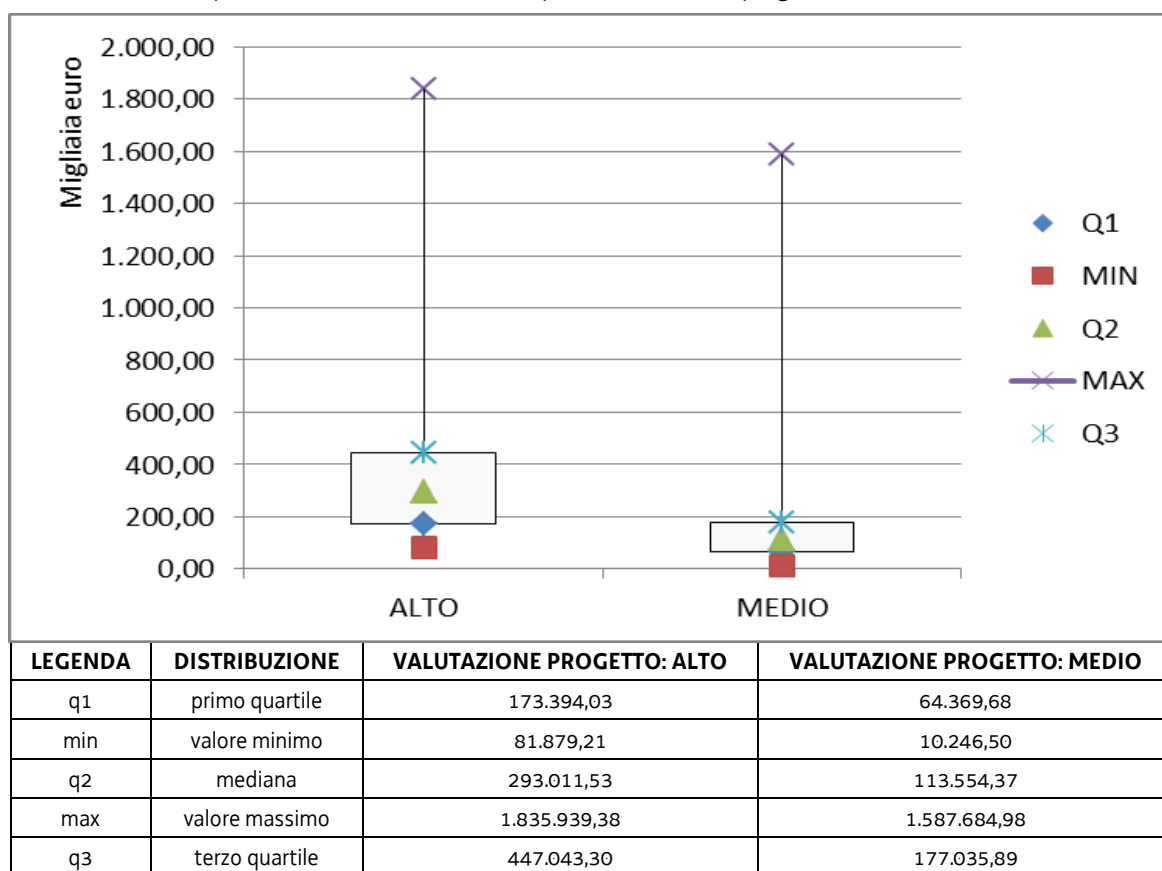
Migliaia euro

2.000,00
1.800,00
1.600,00
1.400,00
1.200,00
1.000,00
800,00
600,00
400,00
200,00
0,00

ALTO
MEDIO

Q1
MIN
Q2
MAX
Q3

| LEGENDA | DISTRIBUZIONE | VALUTAZIONE PROGETTO: ALTO | VALUTAZIONE PROGETTO: MEDIO |
|---|---|---|---|
| q1 | primo quartile | 173.394,03 | 64.369,68 |
| min | valore minimo | 81.879,21 | 10.246,50 |
| q2 | mediana | 293.011,53 | 113.554,37 |
| max | valore massimo | 1.835.939,38 | 1.587.684,98 |
| q3 | terzo quartile | 447.043,30 | 177.035,89 |